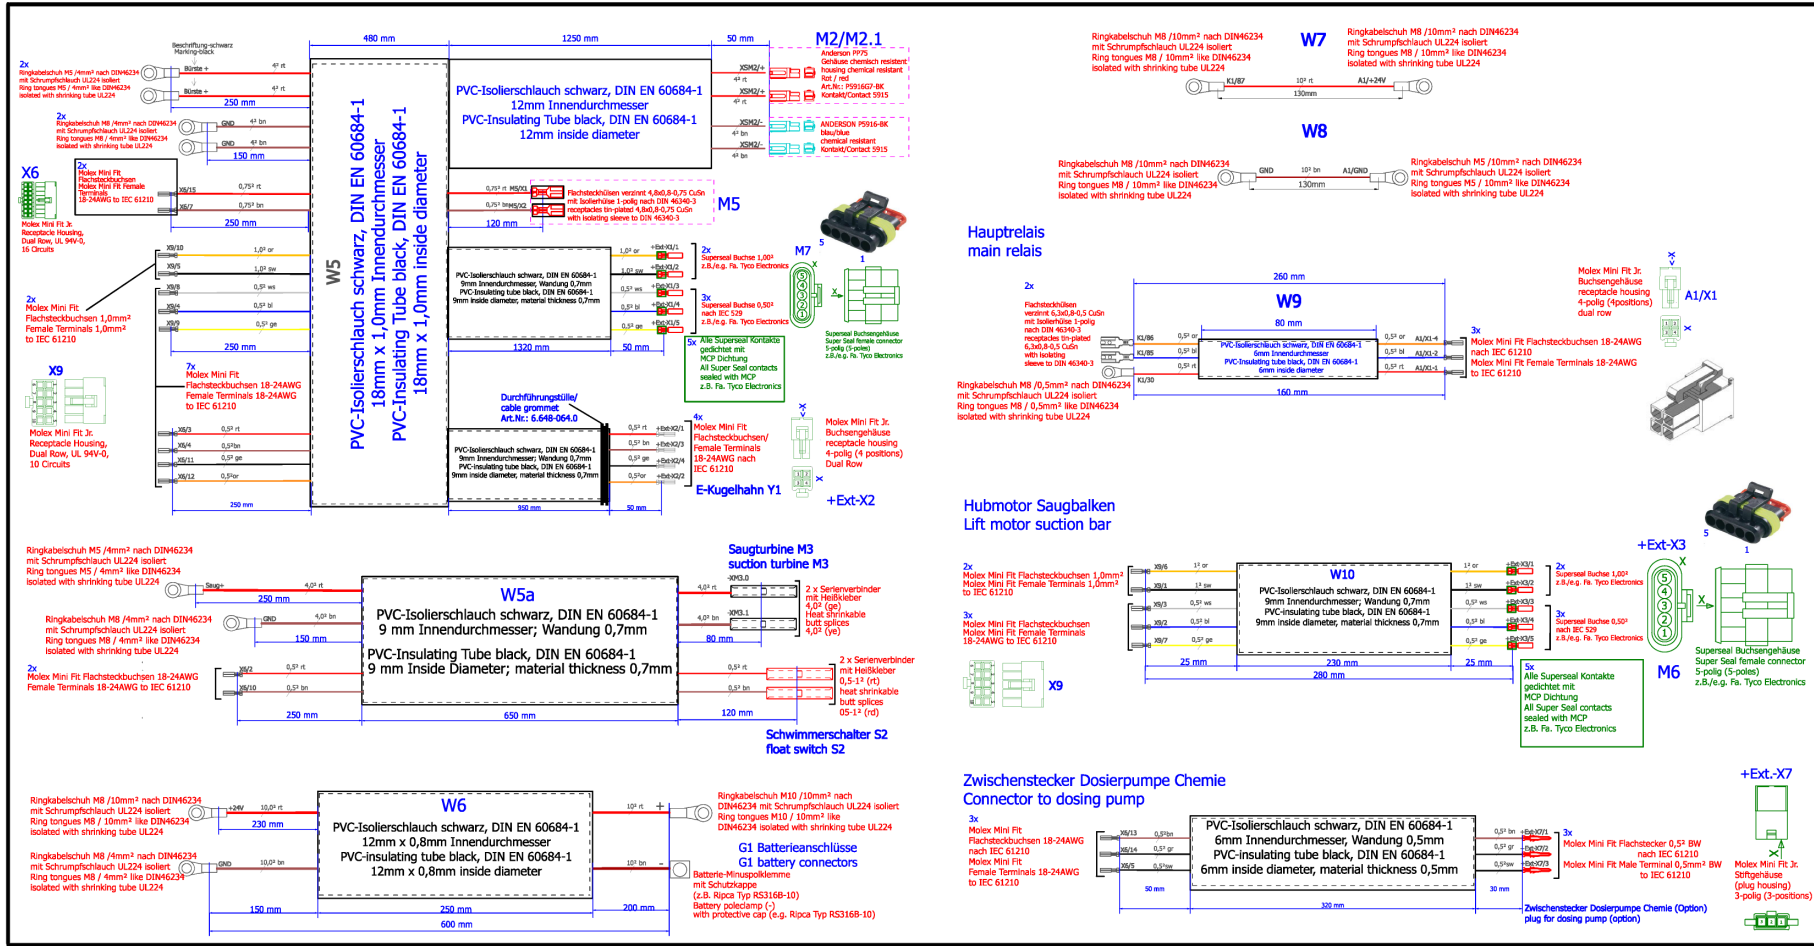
Beschriftung-schwarz
Marking-black

2x
Ringkabelschuh M5 /4mm² nach DIN46234
mit Schrumpfschlauch UL224 isoliert
Ring tongues M5 / 4mm² like DIN46234
isolated with shrinking tube UL224

Bürste +
Bürste +
4² rt
4² rt
250 mm

2x
Ringkabelschuh M8 /4mm² nach DIN46234
mit Schrumpfschlauch UL224 isoliert
Ring tongues M8 / 4mm² like DIN46234
isolated with shrinking tube UL224

GND
GND
4² bn
4² bn
150 mm

X6
2x
Molex Mini Fit
Flachsteckbuchsen
Molex Mini Fit Female
Terminals
18-24AWG to IEC 61210
X6/15
X6/7
0,75² rt
0,75² bn
250 mm
Molex Mini Fit Jr.
Receptacle Housing,
Dual Row, UL 94V-0,
16 Circuits

X9/10
X9/5
X9/8
X9/6
X9/4
X9/9
1,0² or
1,0² sw
0,5² ws
0,5² bl
0,5² ge
250 mm

2x
Molex Mini Fit
Flachsteckbuchsen 1,0mm²
Female Terminals 1,0mm²
to IEC 61210

X9
Molex Mini Fit Jr.
Receptacle Housing,
Dual Row, UL 94V-0,
10 Circuits

7x
Molex Mini Fit
Flachsteckbuchsen 18-24AWG
Female Terminals 18-24AWG
to IEC 61210

X6/3
X6/4
X6/11
X6/12
0,5² rt
0,5²bn
0,5² ge
0,5²or
250 mm

480 mm
1250 mm
50 mm

W5
PVC-Isolierschlauch schwarz, DIN EN 60684-1
18mm x 1,0mm Innendurchmesser
PVC-Insulating Tube black, DIN EN 60684-1
18mm x 1,0mm inside diameter

PVC-Isolierschlauch schwarz, DIN EN 60684-1
12mm Innendurchmesser
PVC-Insulating Tube black, DIN EN 60684-1
12mm inside diameter

M2/M2.1
XSM2/+
4² rt
XSM2/+
4² rt
XSM2/-
4² bn
XSM2/-
4² bn
Anderson PP75
Gehäuse chemisch resistent
housing chemical resistant
Rot / red
Art.Nr.: PS916G7-BK
Kontakt/Contact 5915
ANDERSON PS916-BK
blau/blue
chemical resistant
Kontakt/Contact 5915

0,75² rt M5/X1
0,75² bn M5/X2
120 mm
Flachsteckhülsen verzinnt 4,8x0,8-0,75 CuSn
mit Isolierhülse 1-polig nach DIN 46340-3
receptacles tin-plated 4,8x0,8-0,75 CuSn
with isolating sleeve to DIN 46340-3
M5

PVC-Isolierschlauch schwarz, DIN EN 60684-1
9mm Innendurchmesser; Wandung 0,7mm
PVC-Insulating tube black, DIN EN 60684-1
9mm inside diameter, material thickness 0,7mm
1,0² or +Ext-X1/1
1,0² sw +Ext-X1/2
0,5² ws +Ext-X1/3
0,5² bl +Ext-X1/4
0,5² ge +Ext-X1/5
1320 mm
50 mm

2x
Superseal Buchse 1,0²
z.B./e.g. Fa. Tyco Electronics
3x
Superseal Buchse 0,5²
nach IEC 529
z.B./e.g. Fa. Tyco Electronics
M7
5
1
Superseal Buchsengehäuse
Super Seal female connector
5-polig (5-poles)
z.B./e.g. Fa. Tyco Electronics
5x Alle Superseal Kontakte
gedichtet mit
MCP Dichtung
All Super Seal contacts
sealed with MCP
z.B. Fa. Tyco Electronics

Durchführungstülle/
cable grommet
Art.Nr.: 6.648-064.0

PVC-Isolierschlauch schwarz, DIN EN 60684-1
9mm Innendurchmesser; Wandung 0,7mm
PVC-insulating tube black, DIN EN 60684-1
9mm inside diameter, material thickness 0,7mm
0,5² rt +Ext-X2/1
0,5² bn +Ext-X2/3
0,5² ge +Ext-X2/4
0,5²or +Ext-X2/2
250 mm
950 mm
50 mm

4x
Molex Mini Fit
Flachsteckbuchsen/
Female Terminals
18-24AWG nach
IEC 61210
E-Kugelhahn Y1
Molex Mini Fit Jr.
Buchsengehäuse
receptacle housing
4-polig (4 positions)
Dual Row
+Ext-X2

Ringkabelschuh M5 /4mm² nach DIN46234
mit Schrumpfschlauch UL224 isoliert
Ring tongues M5 / 4mm² like DIN46234
isolated with shrinking tube UL224
Saug+
4,0² rt
250 mm

Ringkabelschuh M8 /4mm² nach DIN46234
mit Schrumpfschlauch UL224 isoliert
Ring tongues M8 / 4mm² like DIN46234
isolated with shrinking tube UL224
GND
4,0² bn
150 mm

2x
Molex Mini Fit Flachsteckbuchsen 18-24AWG
Female Terminals 18-24AWG to IEC 61210
X6/2
X6/10
0,5² rt
0,5² bn
250 mm

W5a
PVC-Isolierschlauch schwarz, DIN EN 60684-1
9 mm Innendurchmesser; Wandung 0,7mm
PVC-Insulating Tube black, DIN EN 60684-1
9 mm Inside Diameter; material thickness 0,7mm
650 mm

Saugturbine M3
suction turbine M3
4,0² rt -XM3.0
4,0² bn -XM3.1
80 mm
2 x Serienverbinder
mit Heißkleber
4,0² (ge)
Heat shrinkable
butt splices
4,0² (ye)
0,5² rt
0,5² bn
120 mm
2 x Serienverbinder
mit Heißkleber
0,5-1² (rt)
heat shrinkable
butt splices
05-1² (rd)
Schwimmerschalter S2
float switch S2

Ringkabelschuh M8 /10mm² nach DIN46234
mit Schrumpfschlauch UL224 isoliert
Ring tongues M8 / 10mm² like DIN46234
isolated with shrinking tube UL224
+24V
10,0² rt
230 mm

Ringkabelschuh M8 /4mm² nach DIN46234
mit Schrumpfschlauch UL224 isoliert
Ring tongues M8 / 4mm² like DIN46234
isolated with shrinking tube UL224
GND
10,0² bn
150 mm

W6
PVC-Isolierschlauch schwarz, DIN EN 60684-1
12mm x 0,8mm Innendurchmesser
PVC-insulating tube black, DIN EN 60684-1
12mm x 0,8mm inside diameter
250 mm
600 mm
10² rt +
10² bn -
200 mm

Ringkabelschuh M10 /10mm² nach
DIN46234 mit Schrumpfschlauch UL224 isoliert
Ring tongues M10 / 10mm² like
DIN46234 isolated with shrinking tube UL224
G1 Batterieanschlüsse
G1 battery connectors
Batterie-Minuspolklemme
mit Schutzkappe
(z.B. Ripca Typ RS316B-10)
Battery poleclamp (-)
with protective cap (e.g. Ripca Typ RS316B-10)

Ringkabelschuh M8 /10mm² nach DIN46234
mit Schrumpfschlauch UL224 isoliert
Ring tongues M8 / 10mm² like DIN46234
isolated with shrinking tube UL224
W7
Ringkabelschuh M8 /10mm² nach DIN46234
mit Schrumpfschlauch UL224 isoliert
Ring tongues M8 / 10mm² like DIN46234
isolated with shrinking tube UL224
K1/87
10² rt
A1/+24V
130mm

W8
Ringkabelschuh M8 /10mm² nach DIN46234
mit Schrumpfschlauch UL224 isoliert
Ring tongues M8 / 10mm² like DIN46234
isolated with shrinking tube UL224
GND
10² bn
A1/GND
130mm
Ringkabelschuh M5 /10mm² nach DIN46234
mit Schrumpfschlauch UL224 isoliert
Ring tongues M5 / 10mm² like DIN46234
isolated with shrinking tube UL224

Hauptrelais
main relais

2x
Flachsteckhülsen
verzinnt 6,3x0,8-0,5 CuSn
mit Isolierhülse 1-polig
nach DIN 46340-3
receptacles tin-plated
6,3x0,8-0,5 CuSn
with isolating
sleeve to DIN 46340-3
260 mm
W9
80 mm
K1/86
K1/85
K1/30
0,5² or
0,5² bl
0,5² rt
PVC-Isolierschlauch schwarz, DIN EN 60684-1
6mm Innendurchmesser
PVC-Insulating tube black, DIN EN 60684-1
6mm inside diameter
0,5² or A1/X1-4
0,5² bl A1/X1-2
0,5² rt A1/X1-1
160 mm
Ringkabelschuh M8 /0,5mm² nach DIN46234
mit Schrumpfschlauch UL224 isoliert
Ring tongues M8 / 0,5mm² like DIN46234
isolated with shrinking tube UL224

Molex Mini Fit Jr.
Buchsengehäuse
receptacle housing
4-polig (4positions)
dual row
A1/X1
3x
Molex Mini Fit Flachsteckbuchsen 18-24AWG
nach IEC 61210
Molex Mini Fit Female Terminals 18-24AWG
to IEC 61210

Hubmotor Saugbalken
Lift motor suction bar
+Ext-X3
2x
Molex Mini Fit Flachsteckbuchsen 1,0mm²
Molex Mini Fit Female Terminals 1,0mm²
to IEC 61210
3x
Molex Mini Fit Flachsteckbuchsen
Molex Mini Fit Female Terminals
18-24AWG to IEC 61210
X9/6
X9/1
X9/3
X9/2
X9/7
1² or
1² sw
0,5² ws
0,5² bl
0,5² ge
W10
PVC-Isolierschlauch schwarz, DIN EN 60684-1
9mm Innendurchmesser; Wandung 0,7mm
PVC-insulating tube black, DIN EN 60684-1
9mm inside diameter, material thickness 0,7mm
1² or +Ext-X3/1
1² sw +Ext-X3/2
0,5² ws +Ext-X3/3
0,5² bl +Ext-X3/4
0,5² ge +Ext-X3/5
25 mm
230 mm
25 mm
280 mm
X9
2x
Superseal Buchse 1,0²
z.B./e.g. Fa. Tyco Electronics
3x
Superseal Buchse 0,5²
nach IEC 529
z.B./e.g. Fa. Tyco Electronics
5x
Alle Superseal Kontakte
gedichtet mit
MCP Dichtung
All Super Seal contacts
sealed with MCP
z.B. Fa. Tyco Electronics
M6
5
1
Superseal Buchsengehäuse
Super Seal female connector
5-polig (5-poles)
z.B./e.g. Fa. Tyco Electronics

Zwischenstecker Dosierpumpe Chemie
Connector to dosing pump
+Ext.-X7
3x
Molex Mini Fit
Flachsteckbuchsen 18-24AWG
nach IEC 61210
Molex Mini Fit
Female Terminals 18-24AWG
to IEC 61210
X6/13
X6/14
X6/5
0,5²bn
0,5² gr
0,5²sw
PVC-Isolierschlauch schwarz, DIN EN 60684-1
6mm Innendurchmesser, Wandung 0,5mm
PVC-insulating tube black, DIN EN 60684-1
6mm inside diameter, material thickness 0,5mm
0,5² bn +Ext-X7/1
0,5² gr +Ext-X7/2
0,5²sw +Ext-X7/3
50 mm
30 mm
320 mm
3x
Molex Mini Fit Flachstecker 0,5² BW
nach IEC 61210
Molex Mini Fit Male Terminal 0,5mm² BW
to IEC 61210
Molex Mini Fit Jr.
Stiftgehäuse
(plug housing)
3-polig (3-positions)
Zwischenstecker Dosierpumpe Chemie (Option)
plug for dosing pump (option)